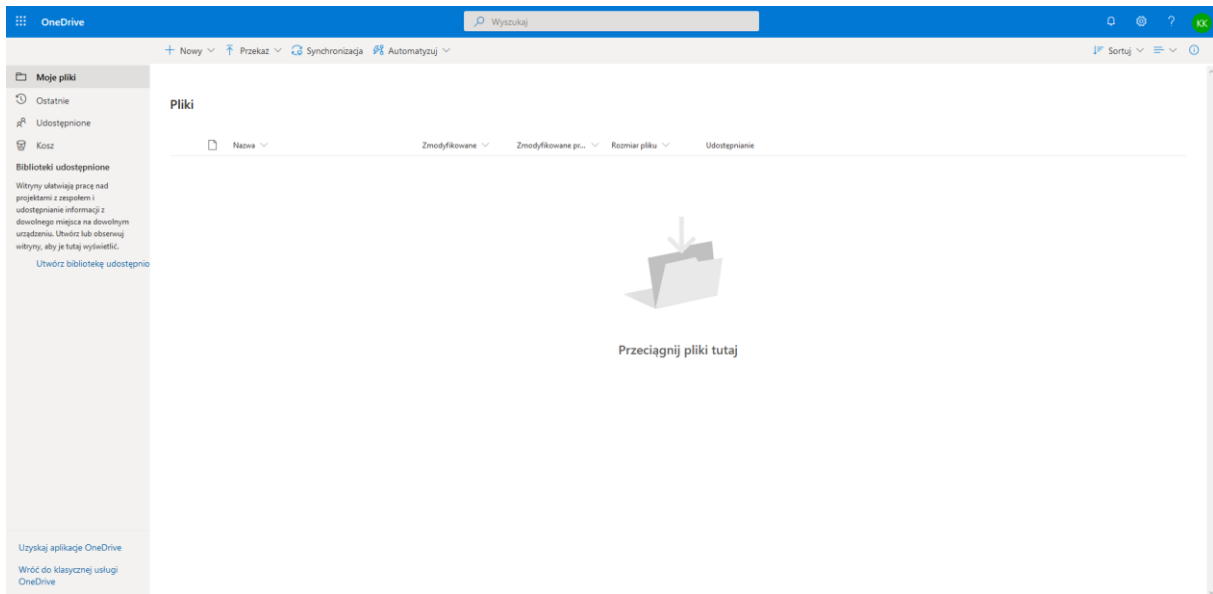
OneDrive

Wyszukaj

KK

+ Nowy Przekaż Synchronizacja Automatyzuj

Sortuj

Moje pliki
Ostatnie
Udostępnione
Kosz

Biblioteki udostępnione

Witryny ułatwiają pracę nad projektami z zespołem i udostępnianie informacji z dowolnego miejsca na dowolnym urządzeniu. Utwórz lub obserwuj witryny, aby je tutaj wyświetlić.

Utwórz bibliotekę udostępnio

Pliki

| Nazwa | Zmodyfikowane | Zmodyfikowane pr... | Rozmiar pliku | Udostępnianie |
|---|---|---|---|---|

Przeciągnij pliki tutaj

Uzyskaj aplikacje OneDrive

Wróć do klasycznej usługi OneDrive